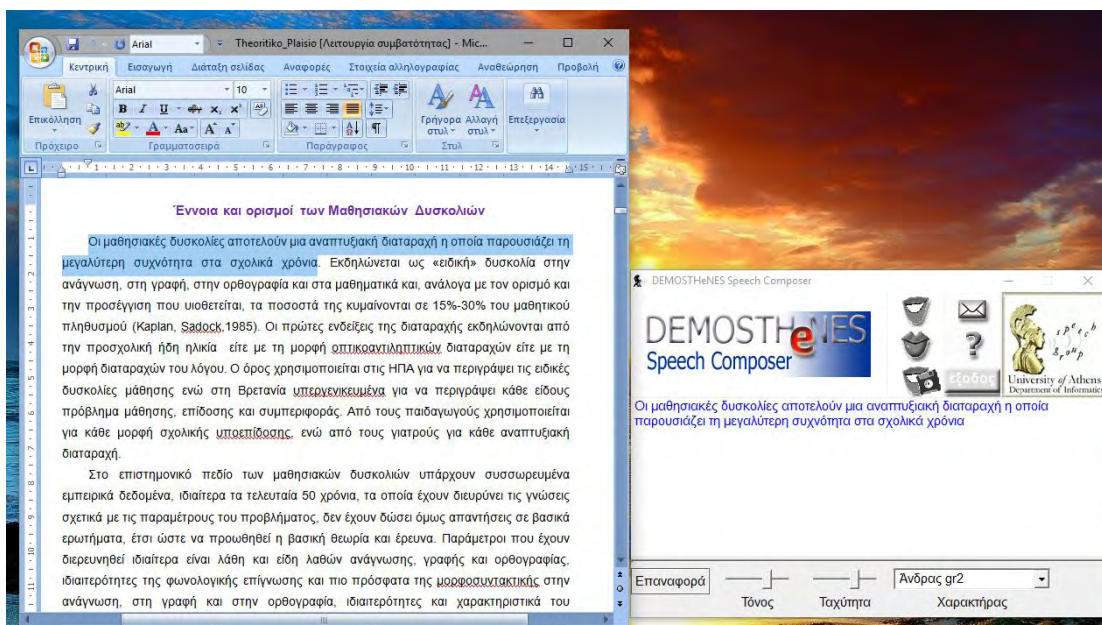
Arial Theoritiko_Plaisio [Λειτουργία συμβατότητας] - Mic...

Κεντρική Εισαγωγή Διάταξη σελίδας Αναφορές Στοιχεία αλληλογραφίας Αναθεώρηση Προβολή

Arial 10

Επικόλληση Γρήγορα στυλ Αλλαγή στυλ Επεξεργασία

Πρόχειρο Γραμματοσειρά Παράγραφος Στυλ

Έννοια και ορισμοί των Μαθησιακών Δυσκολιών

Οι μαθησιακές δυσκολίες αποτελούν μια αναπτυξιακή διαταραχή η οποία παρουσιάζει τη μεγαλύτερη συχνότητα στα σχολικά χρόνια. Εκδηλώνεται ως «ειδική» δυσκολία στην ανάγνωση, στη γραφή, στην ορθογραφία και στα μαθηματικά και, ανάλογα με τον ορισμό και την προσέγγιση που υιοθετείται, τα ποσοστά της κυμαίνονται σε 15%-30% του μαθητικού πληθυσμού (Kaplan, Sadock,1985). Οι πρώτες ενδείξεις της διαταραχής εκδηλώνονται από την προσχολική ήδη ηλικία είτε με τη μορφή οπτικοαντιληπτικών διαταραχών είτε με τη μορφή διαταραχών του λόγου. Ο όρος χρησιμοποιείται στις ΗΠΑ για να περιγράφει τις ειδικές δυσκολίες μάθησης ενώ στη Βρετανία υπεργενικευμένα για να περιγράφει κάθε είδους πρόβλημα μάθησης, επίδοσης και συμπεριφοράς. Από τους παιδαγωγούς χρησιμοποιείται για κάθε μορφή σχολικής υποεπίδοσης, ενώ από τους γιατρούς για κάθε αναπτυξιακή διαταραχή.

Στο επιστημονικό πεδίο των μαθησιακών δυσκολιών υπάρχουν συσσωρευμένα εμπειρικά δεδομένα, ιδιαίτερα τα τελευταία 50 χρόνια, τα οποία έχουν διευρύνει τις γνώσεις σχετικά με τις παραμέτρους του προβλήματος, δεν έχουν δώσει όμως απαντήσεις σε βασικά ερωτήματα, έτσι ώστε να προωθηθεί η βασική θεωρία και έρευνα. Παράμετροι που έχουν διερευνηθεί ιδιαίτερα είναι λάθη και είδη λαθών ανάγνωσης, γραφής και ορθογραφίας, ιδιαιτερότητες της φωνολογικής επίγνωσης και πιο πρόσφατα της μορφοσυντακτικής στην ανάγνωση, στη γραφή και στην ορθογραφία, ιδιαιτερότητες και χαρακτηριστικά του

DEMOSTHeNES Speech Composer

DEMOSTHeNES Speech Composer

έξοδος

University of Athens Department of Informatics

speech group

Οι μαθησιακές δυσκολίες αποτελούν μια αναπτυξιακή διαταραχή η οποία παρουσιάζει τη μεγαλύτερη συχνότητα στα σχολικά χρόνια

Επαναφορά Τόνος Ταχύτητα Άνδρας gr2 Χαρακτήρας